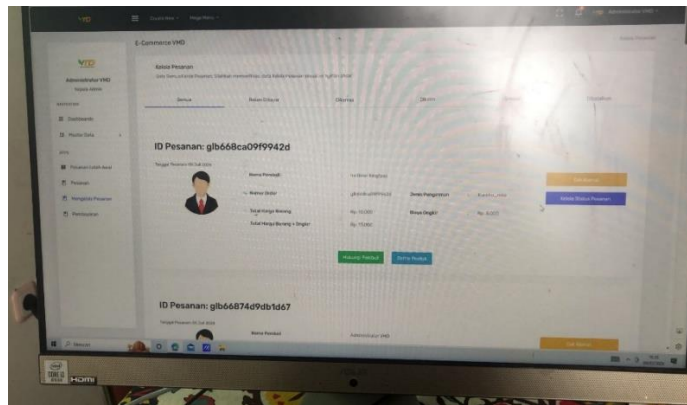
VMD

Administrator VMD

Dashboard

Master Data

Pesanan

Pembayaran

E-Commerce VMD

Status Pesanan

Semua

ID Pesanan: glb668ca09f9942d

Nama Pembeli

Status Order

Total Harga Barang

Total Harga Barang + Ongkir

Rp. 10.000

Rp. 15.000

Ubah Status Pesanan

ID Pesanan: glb66874d9db1d67

Nama Pembeli

HDMI